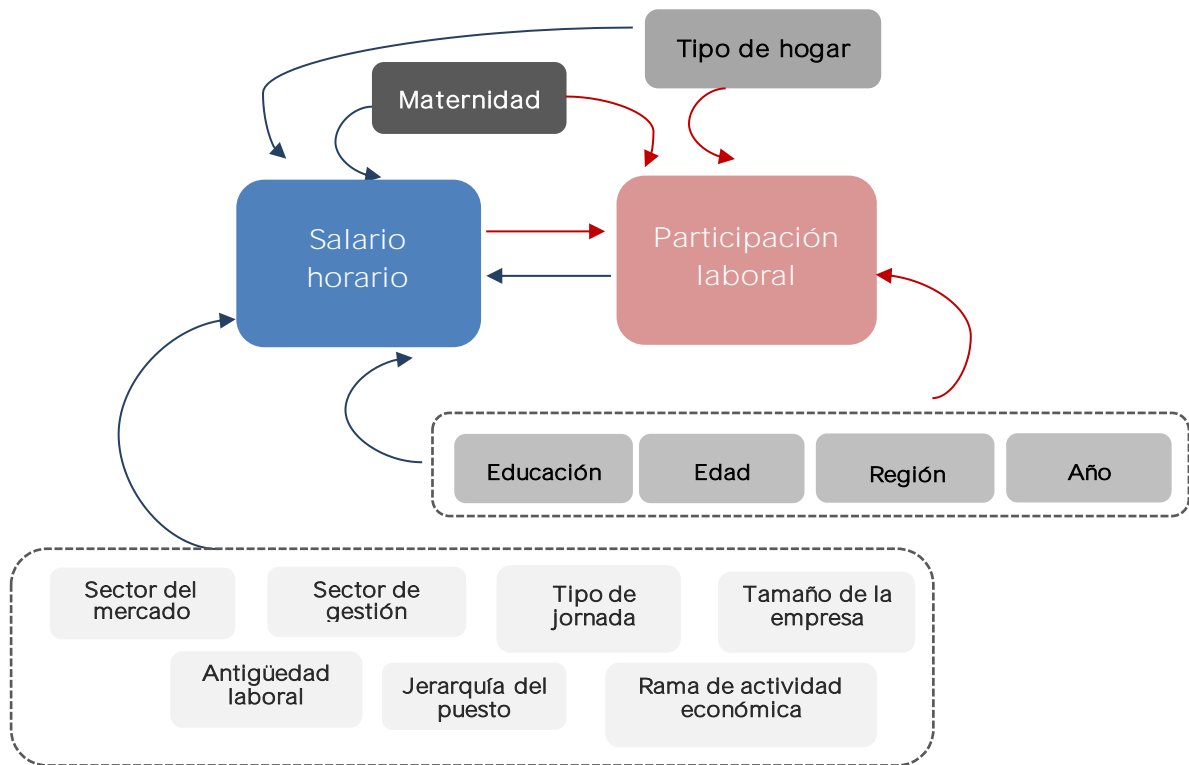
Tipo de hogar

Maternidad

Salario horario

Participación laboral

Educación

Edad

Región

Año

Sector del mercado

Sector de gestión

Tipo de jornada

Tamaño de la empresa

Antigüedad laboral

Jerarquía del puesto

Rama de actividad económica